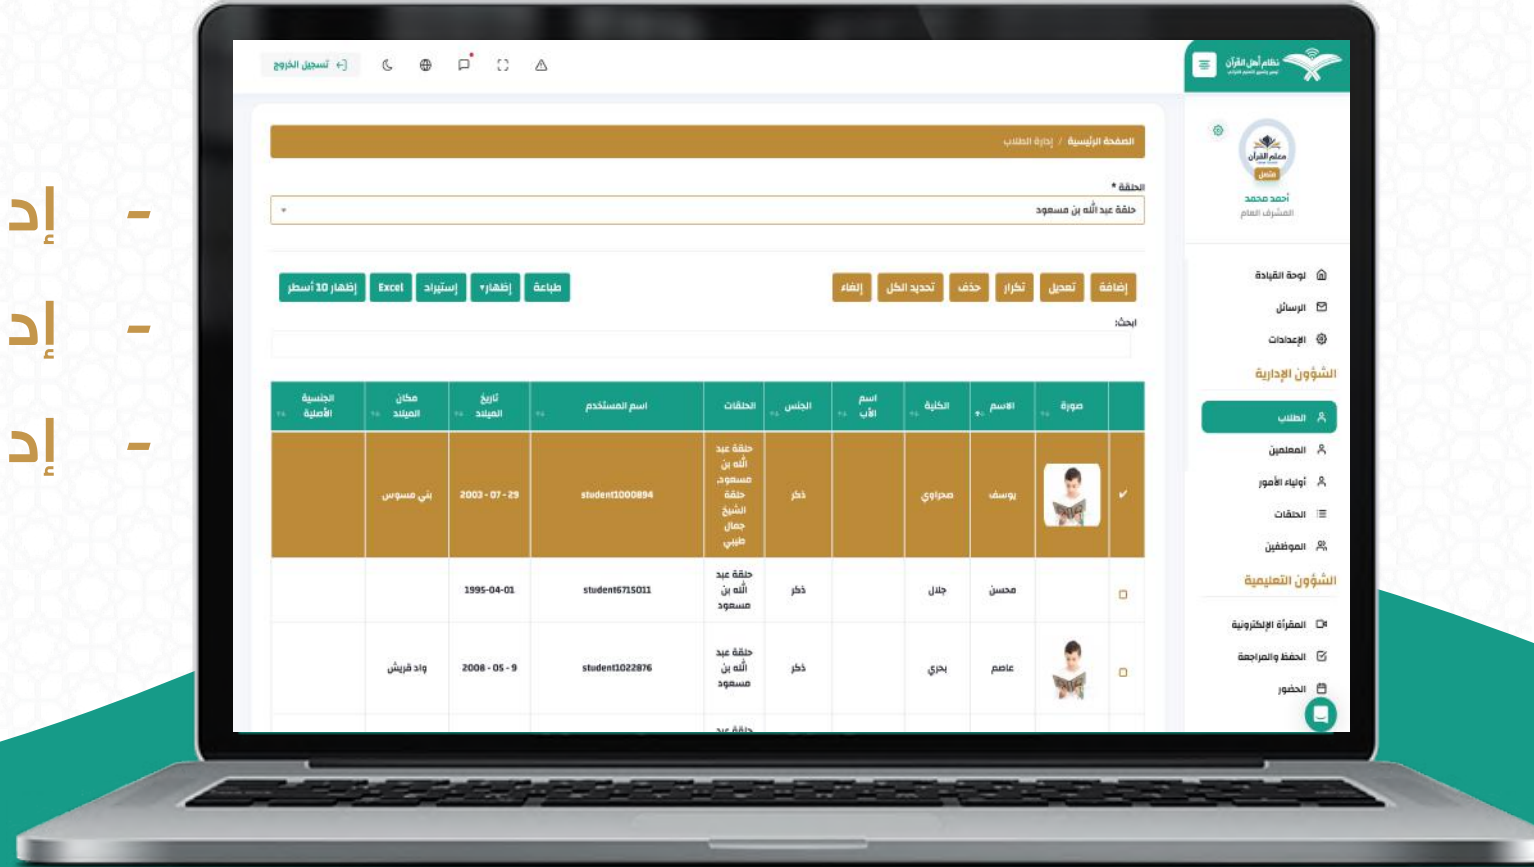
- إد
- إد
- إد

نظام أهل القرآن

تسجيل الخروج

معلم القرآن
متصل
أحمد محمد
المشرف العام

لوحة القيادة
الرسائل
الإعدادات
الشؤون الإدارية
الطلاب
المعلمين
أولياء الأمور
الحلقات
الموظفين
الشؤون التعليمية
المقرأة الإلكترونية
الحفظ والمراجعة
الحضور

الصفحة الرئيسية / إدارة الطلاب

الحلقة *
حلقة عبد الله بن مسعود

إضافة | تعديل | تكرار | حذف | تحديد الكل | إلغاء

طباعة | إظهار | إستيراد | Excel | إظهار 10 أسطر

ابحث:

| | صورة | الاسم | الكنية | اسم الأب | الجنس | الحلقات | اسم المستخدم | تاريخ الميلاد | مكان الميلاد | الجنسية الأصلية |
|---|---|---|---|---|---|---|---|---|---|---|
| ✔ | | يوسف | صحراوي | | ذكر | حلقة عبد الله بن مسعود، حلقة الشيخ جمال طيبي | student1000894 | 2003 - 07 - 29 | بني مسوس | |
| ☐ | | محسن | جلال | | ذكر | حلقة عبد الله بن مسعود | student6715011 | 1995-04-01 | | |
| ☐ | | عاصم | بحري | | ذكر | حلقة عبد الله بن مسعود | student1022876 | 2008 - 05 - 9 | واد قريش | |